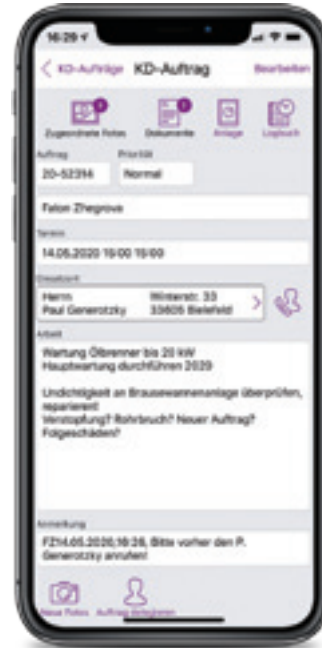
16:29

< KD-Aufträge KD-Auftrag Bearbeiten

Zugeordnete Fotos Dokumente Anlage Logbuch

Auftrag Priorität
20-52394 Normal

Faton Zhegrova

Termin
14.05.2020 16:00 16:00

Einsatzort
Herrn Winterstr. 33
Paul Generotzky 33605 Bielefeld

Arbeit
Wartung Ölbrenner bis 20 kW
Hauptwartung durchführen 2029

Undichtigkeit an Brausewannenanlage überprüfen, reparieren!
Verstopfung? Rohrbruch? Neuer Auftrag? Folgeschäden?

Anmerkung
FZ14.05.2020,16:26, Bitte vorher den P. Generotzky anrufen!

Neue Fotos Auftrag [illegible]